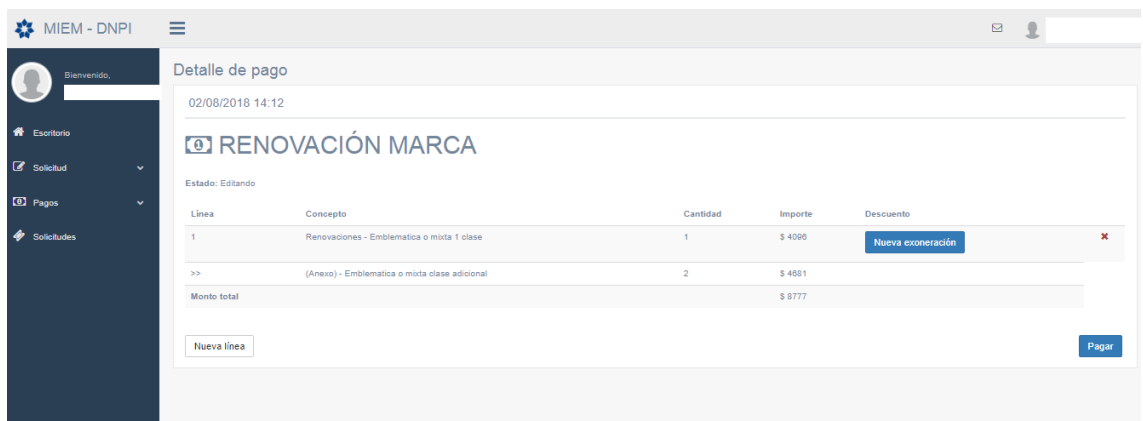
MIEM - DNPI

Bienvenido,

Escritorio

Solicitud

Pagos

Solicitudes

Detalle de pago

02/08/2018 14:12

RENOVACIÓN MARCA

Estado: Editando

| Línea | Concepto | Cantidad | Importe | Descuento | |
|---|---|---|---|---|---|
| 1 | Renovaciones - Emblematica o mixta 1 clase | 1 | $ 4096 | Nueva exoneración | ✖ |
| >> | (Anexo) - Emblematica o mixta clase adicional | 2 | $ 4681 | | |
| Monto total | | | $ 8777 | | |

Nueva línea

Pagar